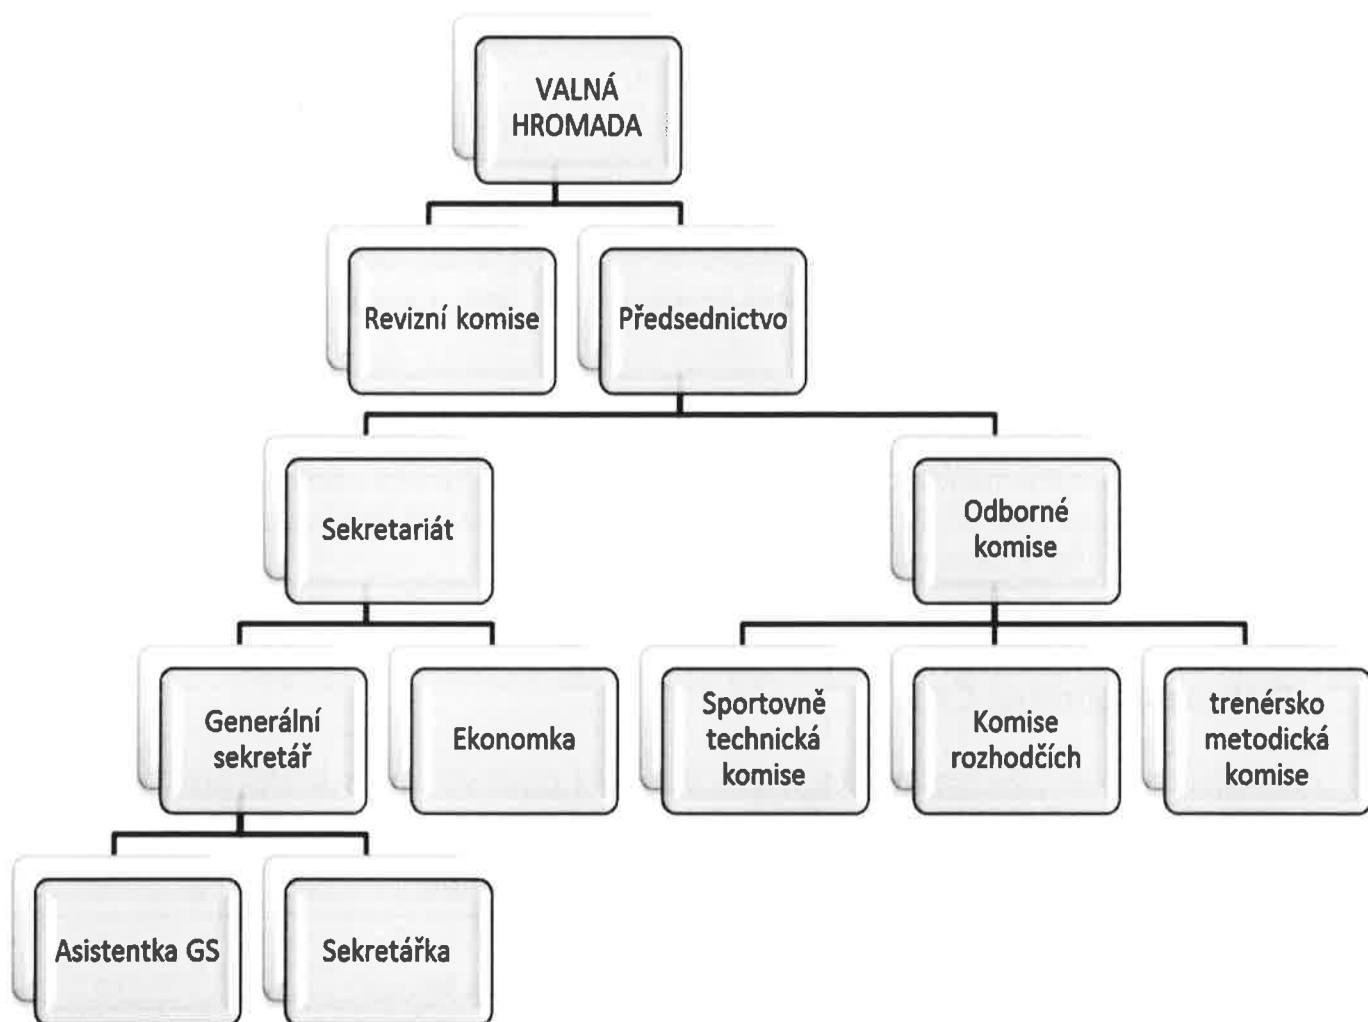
VALNÁ HROMADA

Revizní komise

Předsednictvo

Sekretariát

Odborné komise

Generální sekretář

Ekonomka

Sportovně technická komise

Komise rozhodčích

trenérsko metodická komise

Asistentka GS

Sekretářka